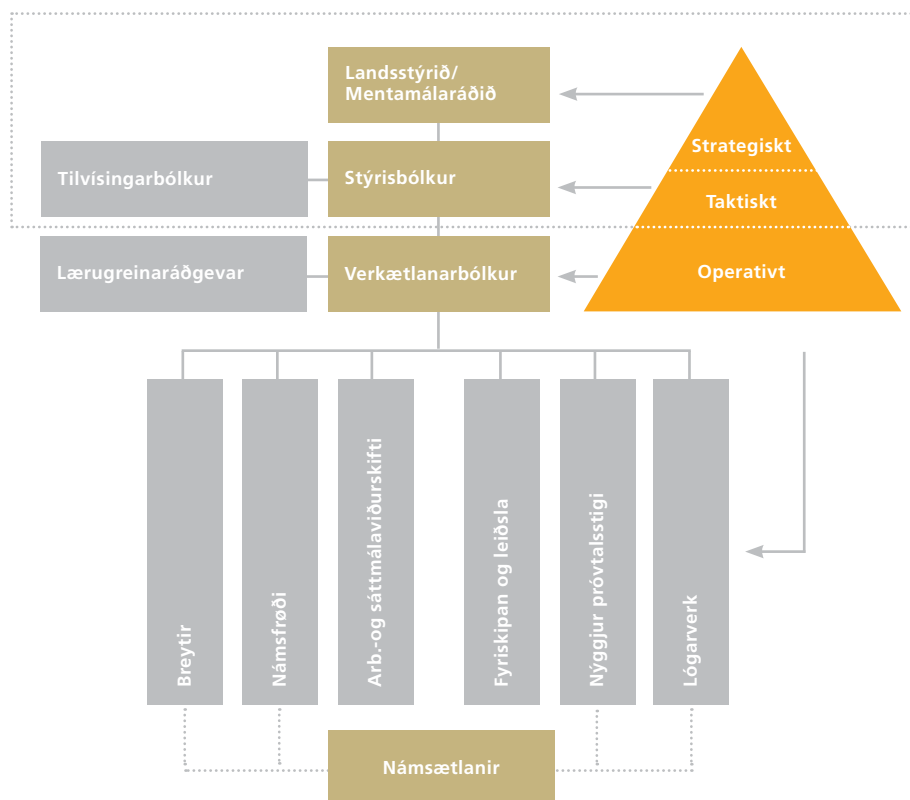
Landsstýrið/
Mentamálaráðið

Strategiskt

Tilvísingarbólkur

Stýrisbólkur

Taktiskt

Lærugreinaráðgevar

Verkætlanarbólkur

Operativt

Breytir

Námsfrøði

Arb.-og sáttmálaviðurskifti

Fyriskipan og leiðsla

Nýggjur próvtalsstigi

Lógarverk

Námsætlanir